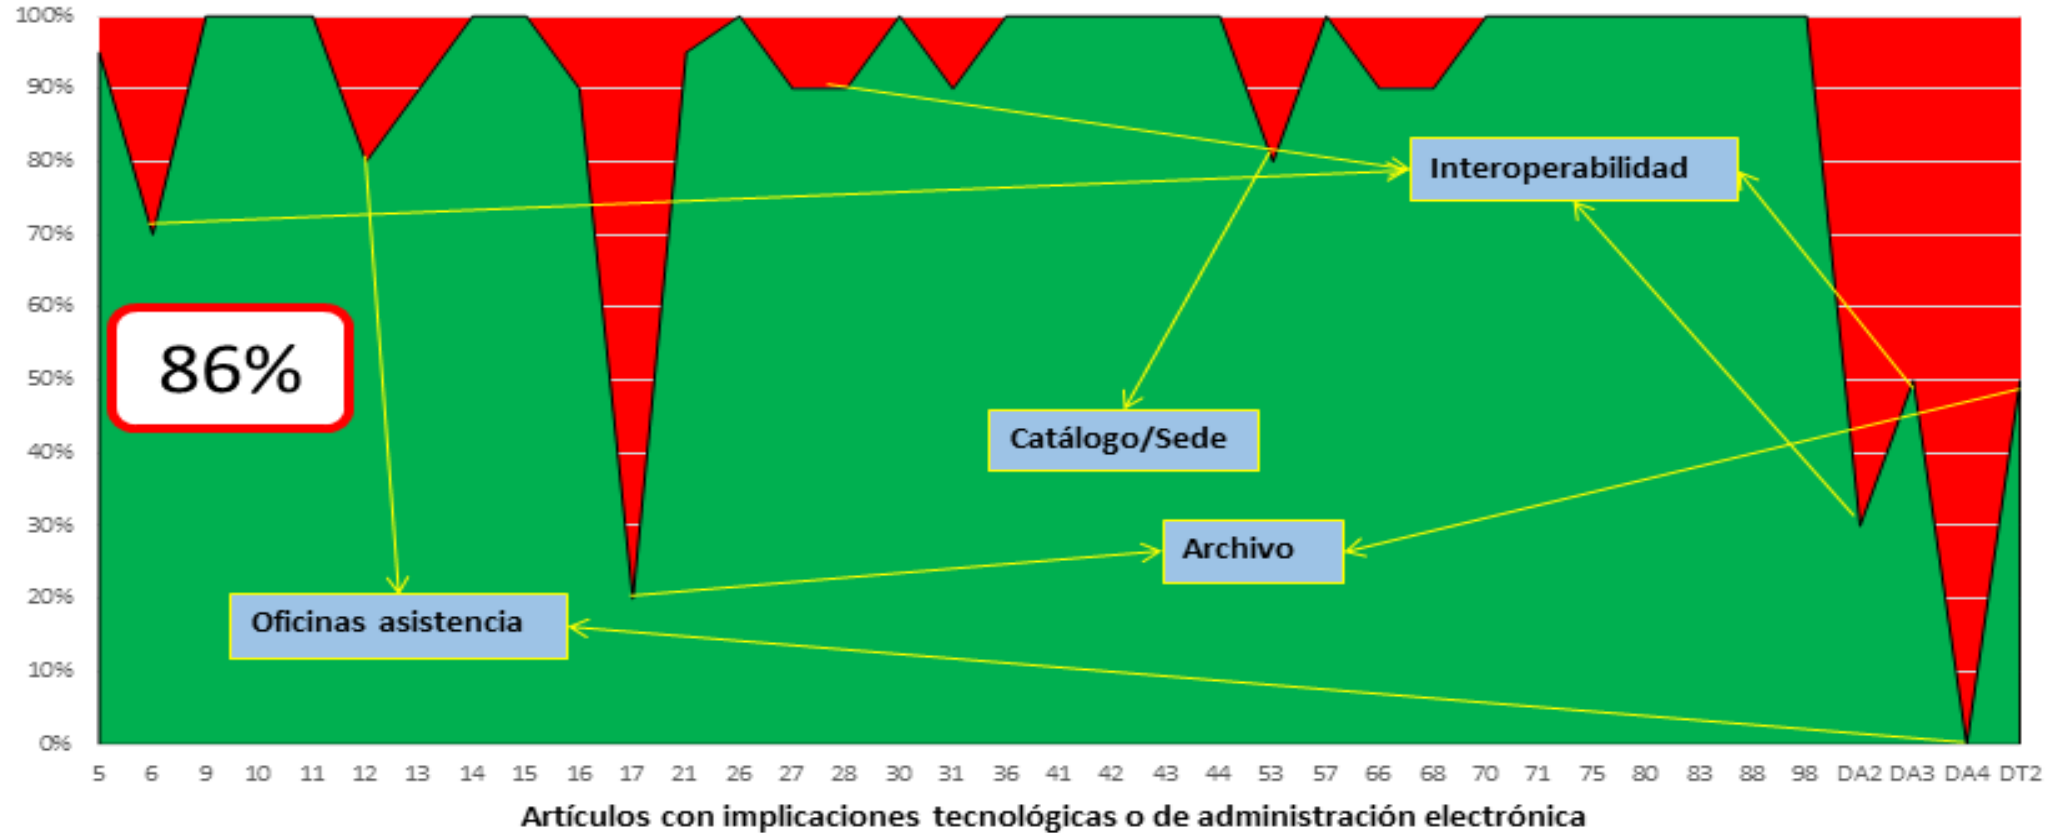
100%
90%
80%
70%
60%
50%
40%
30%
20%
10%
0%

86%

Interoperabilidad

Catálogo/Sede

Archivo

Oficinas asistencia

5 6 9 10 11 12 13 14 15 16 17 21 26 27 28 30 31 36 41 42 43 44 53 57 66 68 70 71 75 80 83 88 98 DA2 DA3 DA4 DT2

Artículos con implicaciones tecnológicas o de administración electrónica